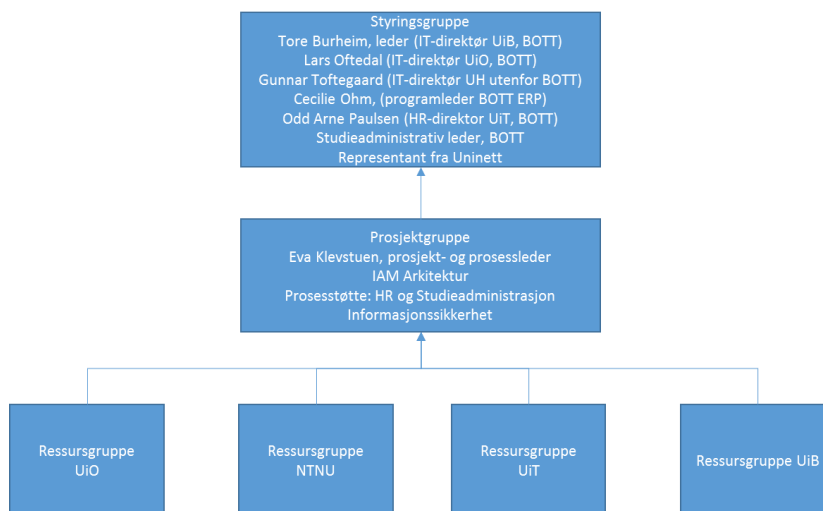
Styringsgruppe
Tore Burheim, leder (IT-direktør UiB, BOTT)
Lars Oftedal (IT-direktør UiO, BOTT)
Gunnar Toftegaard (IT-direktør UH utenfor BOTT)
Cecilie Ohm, (programleder BOTT ERP)
Odd Arne Paulsen (HR-direktor UiT, BOTT)
Studieadministrativ leder, BOTT
Representant fra Uninett

Prosjektgruppe
Eva Klevstuen, prosjekt- og prosessleder
IAM Arkitektur
Prosesstøtte: HR og Studieadministrasjon
Informasjonssikkerhet

Ressursgruppe UiO

Ressursgruppe NTNU

Ressursgruppe UiT

Ressursgruppe UiB